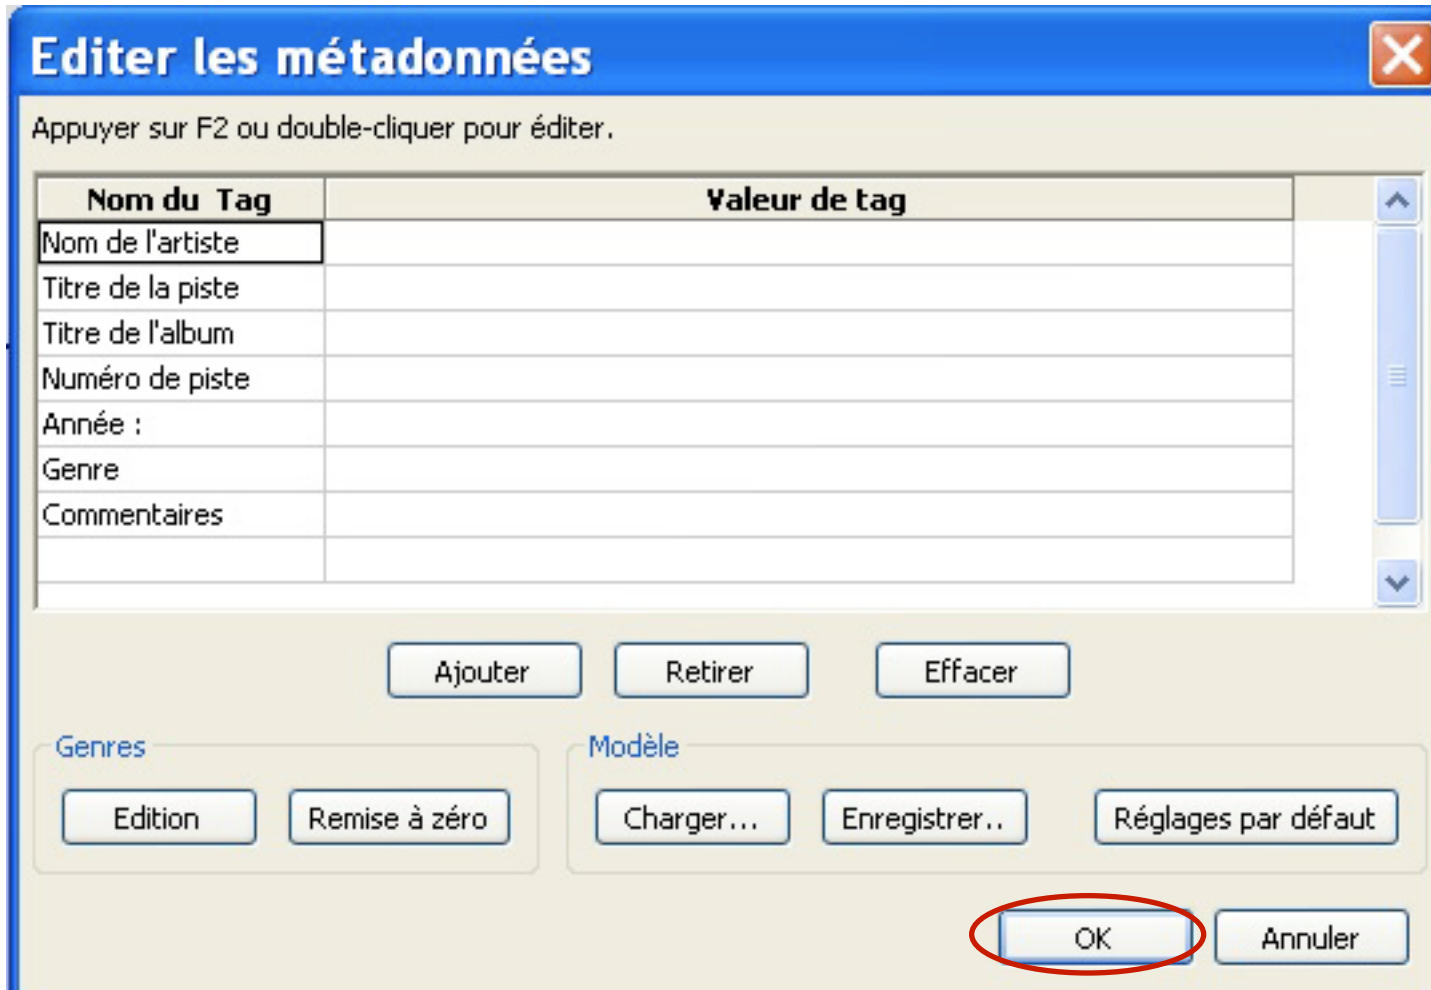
Editer les métadonnées

Appuyer sur F2 ou double-cliquer pour éditer.

| Nom du Tag | Valeur de tag |
|---|---|
| Nom de l'artiste | |
| Titre de la piste | |
| Titre de l'album | |
| Numéro de piste | |
| Année : | |
| Genre | |
| Commentaires | |
| | |

Ajouter Retirer Effacer

Genres
Edition Remise à zéro

Modèle
Charger... Enregistrer.. Réglages par défaut

OK Annuler